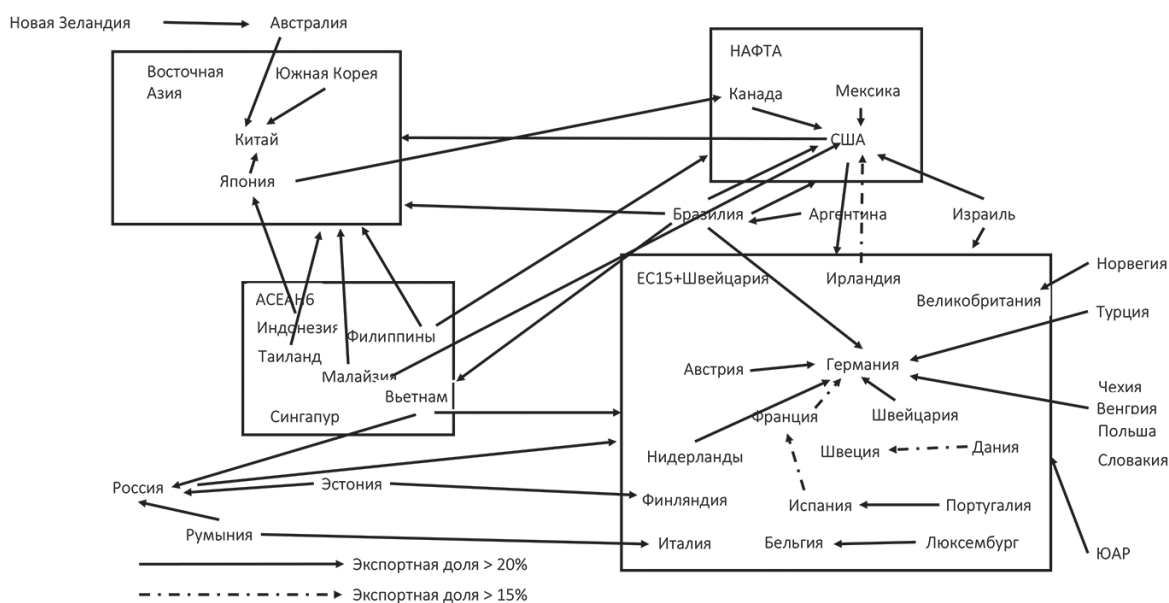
Новая Зеландия
Австралия
Восточная Азия
Южная Корея
Китай
Япония
НАФТА
Канада
Мексика
США
Бразилия
Аргентина
Израиль
АСЕАН6
Индонезия
Филиппины
Таиланд
Малайзия
Вьетнам
Сингапур
ЕС15+Швейцария
Ирландия
Норвегия
Великобритания
Турция
Австрия
Германия
Чехия
Венгрия
Польша
Словакия
Франция
Швейцария
Нидерланды
Швеция
Дания
Россия
Эстония
Финляндия
Испания
Португалия
Румыния
Италия
Бельгия
Люксембург
ЮАР
Экспортная доля > 20%
Экспортная доля > 15%